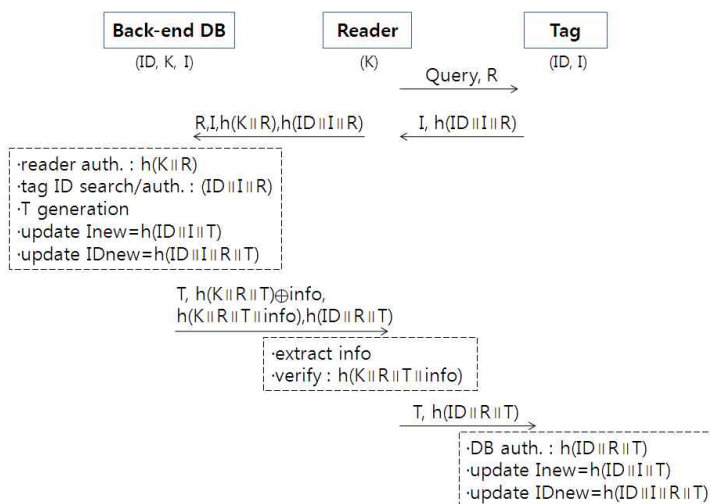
Back-end DB

Reader

Tag

(ID, K, I)

(K)

(ID, I)

Query, R

R,I,h(K∥R),h(ID∥I∥R)

I, h(ID∥I∥R)

·reader auth. : h(K∥R)
·tag ID search/auth. : (ID∥I∥R)
·T generation
·update Inew=h(ID∥I∥T)
·update IDnew=h(ID∥I∥R∥T)

T, h(K∥R∥T)$\oplus$info,
h(K∥R∥T∥info),h(ID∥R∥T)

·extract info
·verify : h(K∥R∥T∥info)

T, h(ID∥R∥T)

·DB auth. : h(ID∥R∥T)
·update Inew=h(ID∥I∥T)
·update IDnew=h(ID∥I∥R∥T)